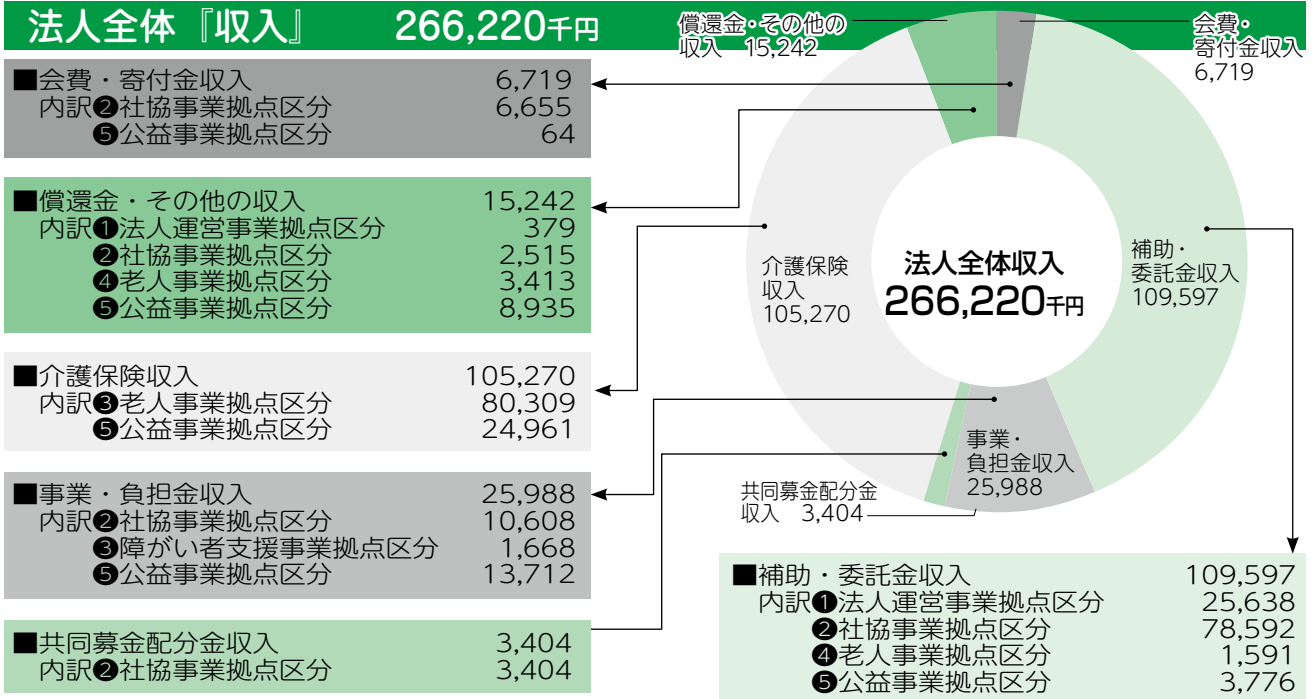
法人全体『収入』 266,220千円

■会費・寄付金収入 6,719
内訳❷社協事業拠点区分 6,655
❺公益事業拠点区分 64

■償還金・その他の収入 15,242
内訳❶法人運営事業拠点区分 379
❷社協事業拠点区分 2,515
❹老人事業拠点区分 3,413
❺公益事業拠点区分 8,935

■介護保険収入 105,270
内訳❸老人事業拠点区分 80,309
❺公益事業拠点区分 24,961

■事業・負担金収入 25,988
内訳❷社協事業拠点区分 10,608
❸障がい者支援事業拠点区分 1,668
❺公益事業拠点区分 13,712

■共同募金配分金収入 3,404
内訳❷社協事業拠点区分 3,404

償還金・その他の収入 15,242

会費・寄付金収入 6,719

介護保険収入 105,270

法人全体収入 266,220千円

補助・委託金収入 109,597

事業・負担金収入 25,988

共同募金配分金収入 3,404

■補助・委託金収入 109,597
内訳❶法人運営事業拠点区分 25,638
❷社協事業拠点区分 78,592
❹老人事業拠点区分 1,591
❺公益事業拠点区分 3,776